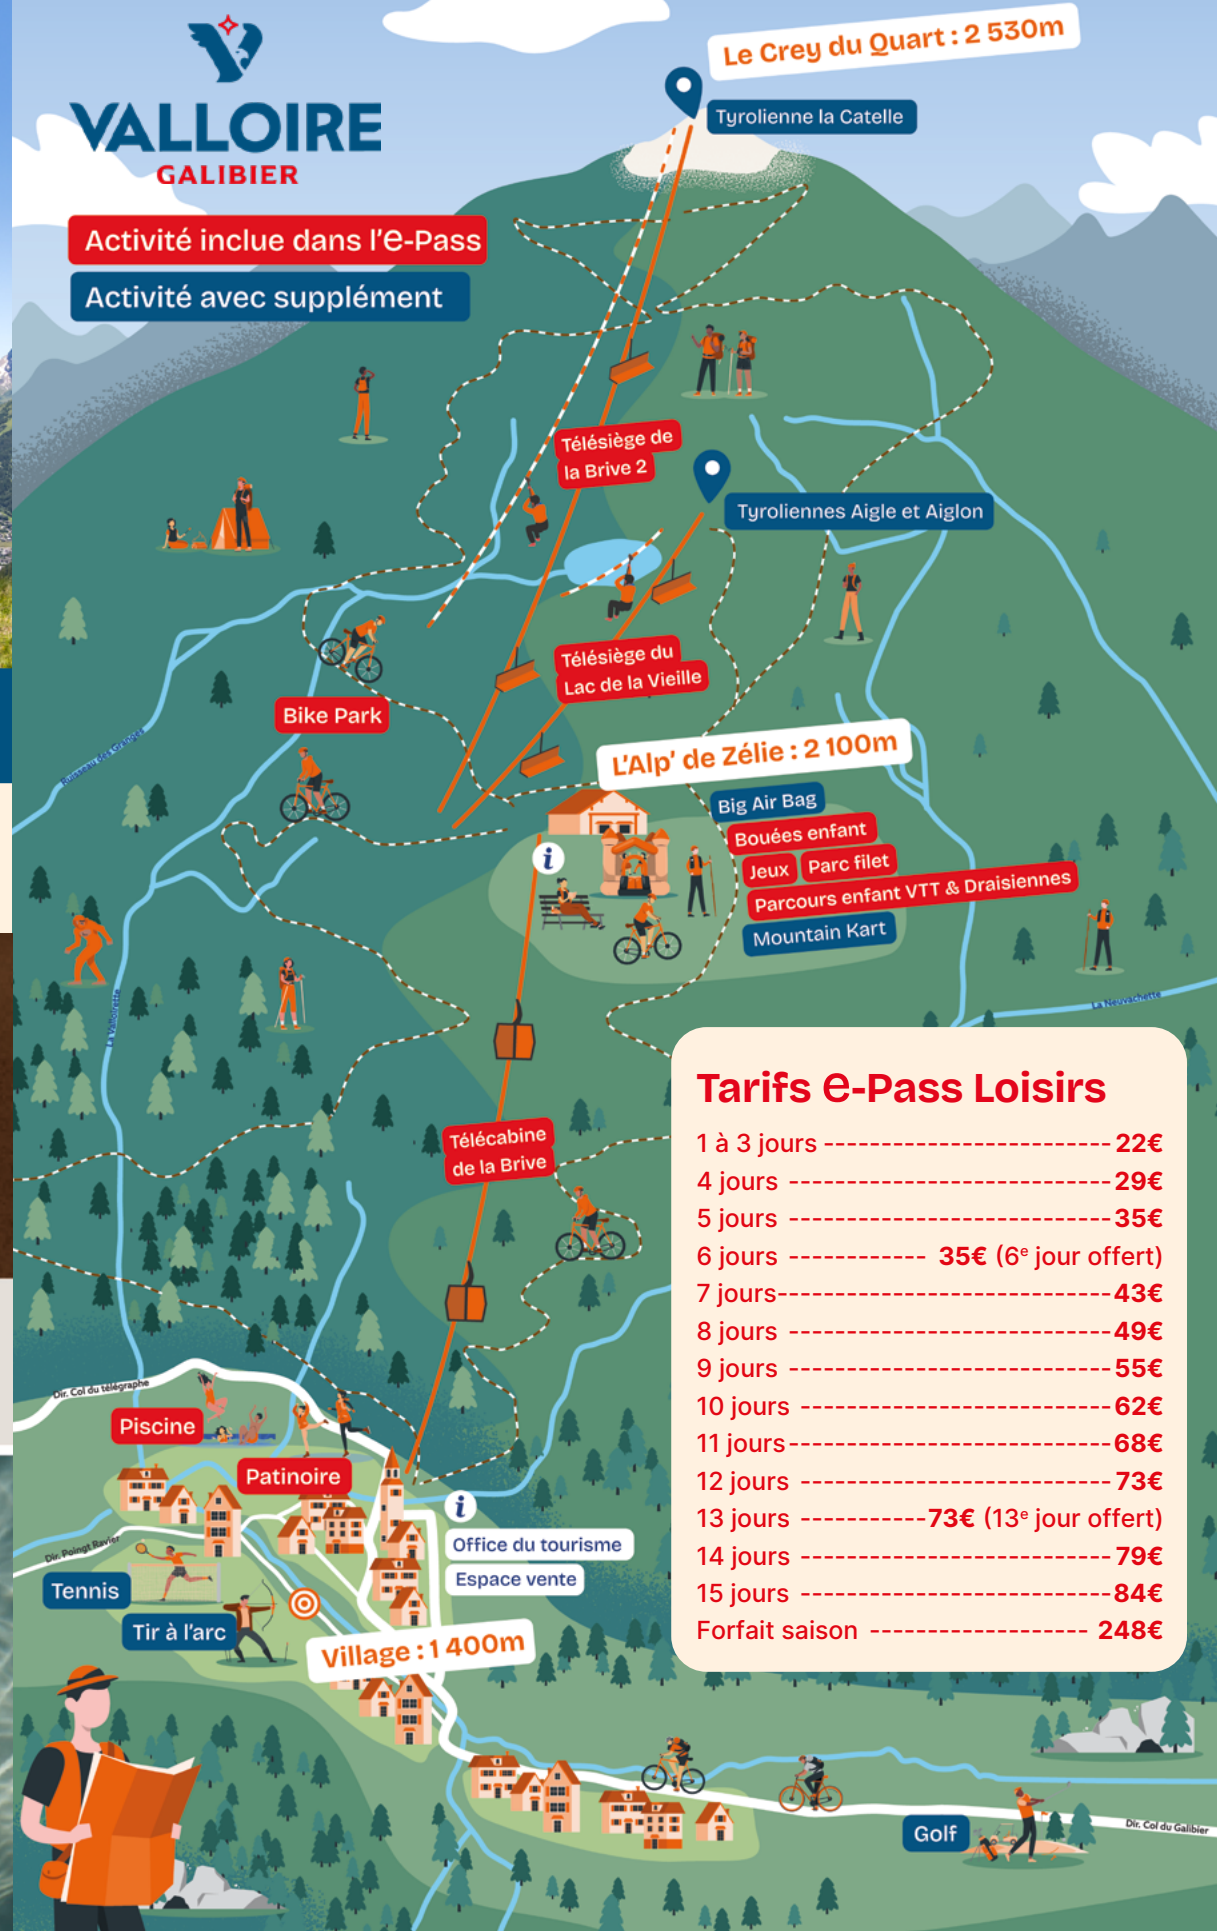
VALLOIRE
GALIBIER

Activité inclue dans l'e-Pass
Activité avec supplément

Le Crey du Quart : 2 530m
Tyrolienne la Catelle

Télésiège de la Brive 2
Tyroliennes Aigle et Aiglon
Télésiège du Lac de la Vieille
Bike Park
Ruisseau des Granges
L'Alp' de Zélie : 2 100m
Big Air Bag
Bouées enfant
Jeux
Parc filet
Parcours enfant VTT & Draisiennes
Mountain Kart
La Valloirette
La Neuvachette
Télécabine de la Brive

Tarifs e-Pass Loisirs
| | |
|---|---|
| 1 à 3 jours | 22€ |
| 4 jours | 29€ |
| 5 jours | 35€ |
| 6 jours | 35€ (6$^{e}$ jour offert) |
| 7 jours | 43€ |
| 8 jours | 49€ |
| 9 jours | 55€ |
| 10 jours | 62€ |
| 11 jours | 68€ |
| 12 jours | 73€ |
| 13 jours | 73€ (13$^{e}$ jour offert) |
| 14 jours | 79€ |
| 15 jours | 84€ |
| Forfait saison | 248€ |

Dir. Col du télégraphe
Piscine
Patinoire
Dir. Poingt Ravier
Tennis
Tir à l'arc
Office du tourisme
Espace vente
Village : 1 400m
Golf
Dir. Col du Galibier